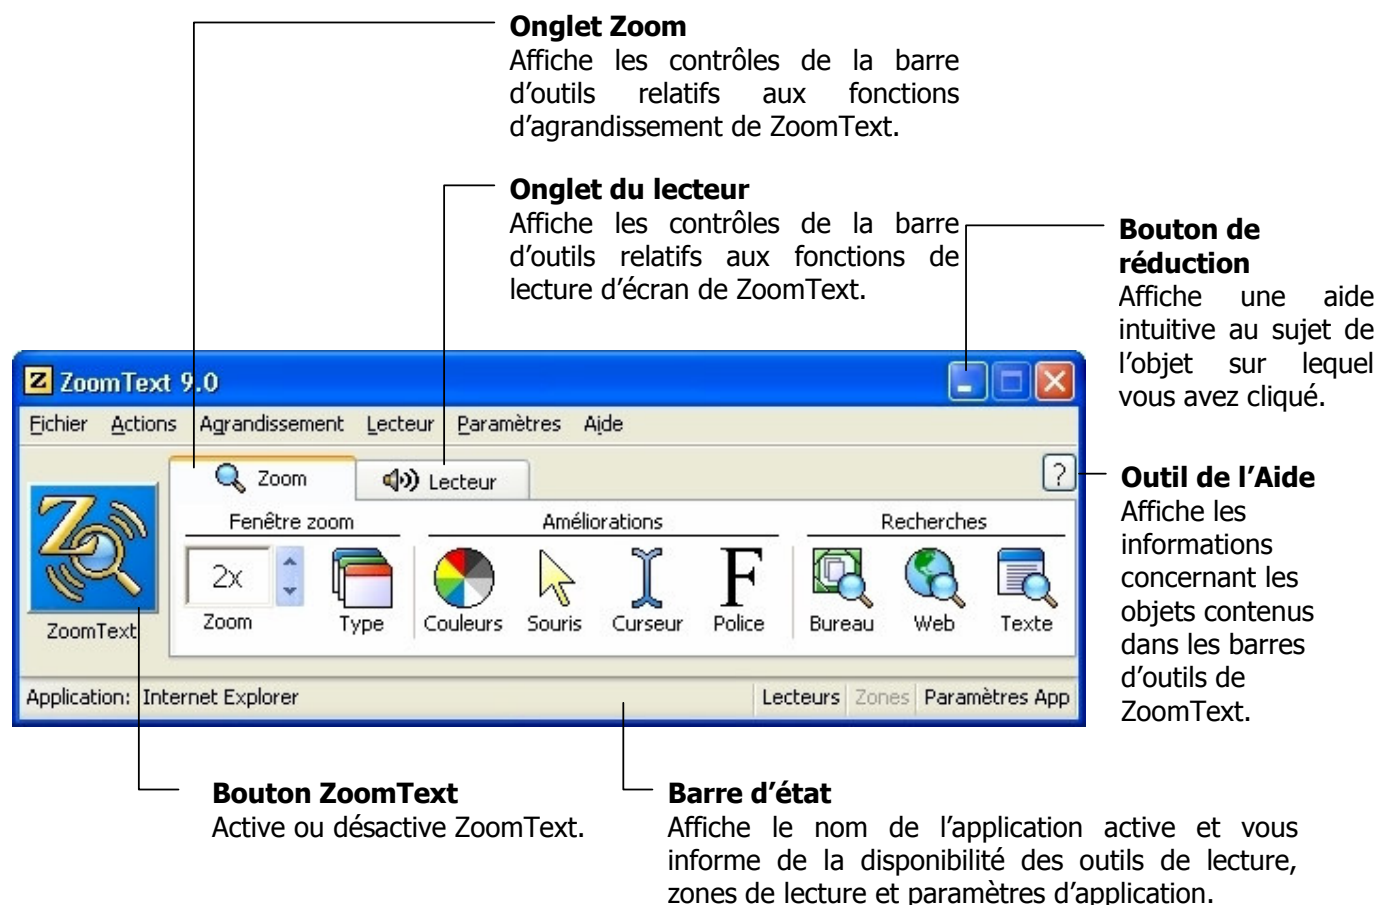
**Onglet Zoom**
Affiche les contrôles de la barre d'outils relatifs aux fonctions d'agrandissement de ZoomText.

**Onglet du lecteur**
Affiche les contrôles de la barre d'outils relatifs aux fonctions de lecture d'écran de ZoomText.

**Bouton de réduction**
Affiche une aide intuitive au sujet de l'objet sur lequel vous avez cliqué.

ZoomText 9.0

Fichier Actions Agrandissement Lecteur Paramètres Aide

Zoom Lecteur ?

Fenêtre zoom Améliorations Recherches

2x Zoom Type Couleurs Souris Curseur Police Bureau Web Texte

ZoomText

Application: Internet Explorer Lecteurs Zones Paramètres App

**Outil de l'Aide**
Affiche les informations concernant les objets contenus dans les barres d'outils de ZoomText.

**Bouton ZoomText**
Active ou désactive ZoomText.

**Barre d'état**
Affiche le nom de l'application active et vous informe de la disponibilité des outils de lecture, zones de lecture et paramètres d'application.